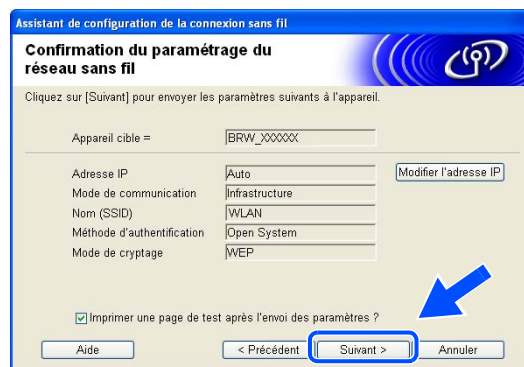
Assistant de configuration de la connexion sans fil

Confirmation du paramétrage du réseau sans fil

Cliquez sur [Suivant] pour envoyer les paramètres suivants à l'appareil.

| | |
|---|---|
| Appareil cible = | BRW_XXXXXX |
| Adresse IP | Auto |
| Mode de communication | Infrastructure |
| Nom (SSID) | WLAN |
| Méthode d'authentification | Open System |
| Mode de cryptage | WEP |

Modifier l'adresse IP

Imprimer une page de test après l'envoi des paramètres ?

Aide

< Précédent

Suivant >

Annuler